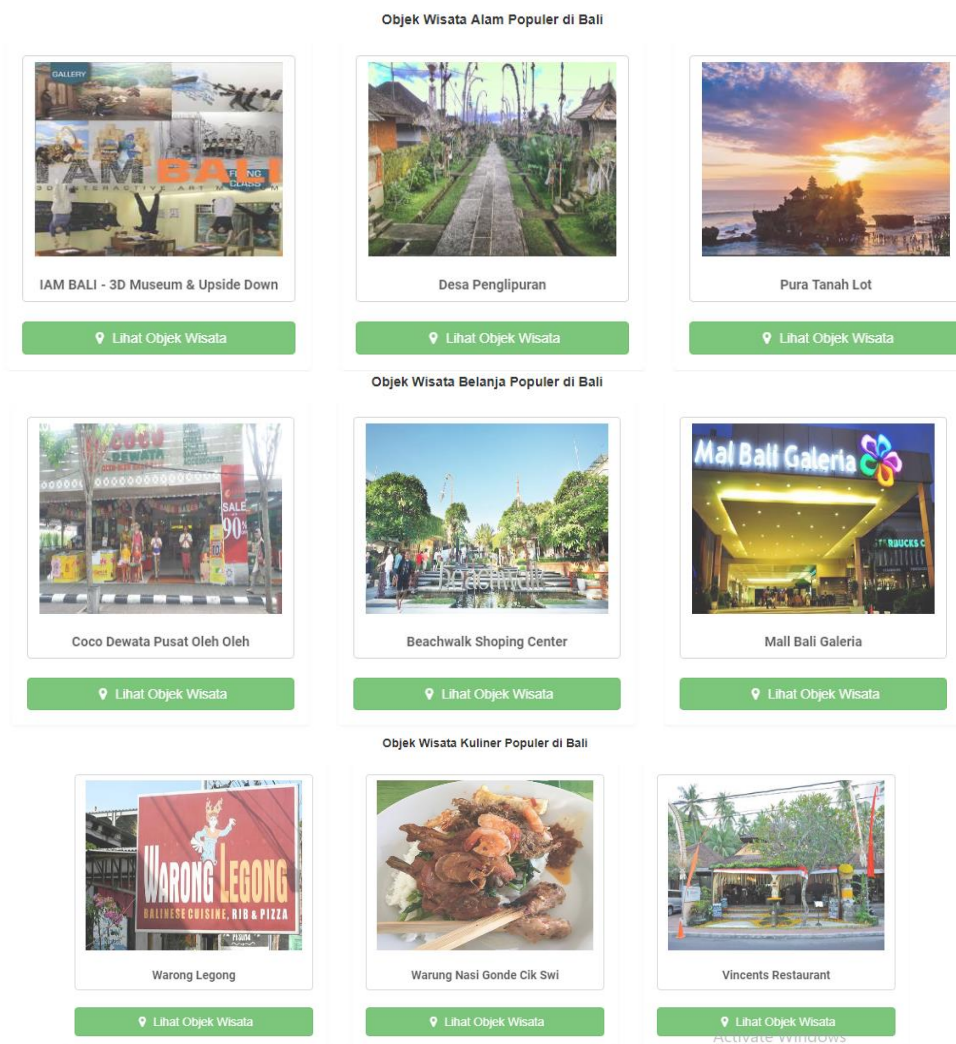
Objek Wisata Alam Populer di Bali

GALLERY
IAM BALI
3D INTERACTIVE ART MUSEUM
IAM BALI - 3D Museum & Upside Down
Lihat Objek Wisata

Desa Penglipuran
Lihat Objek Wisata

Pura Tanah Lot
Lihat Objek Wisata

Objek Wisata Belanja Populer di Bali

COCO DEWATA
SALE 90%
Coco Dewata Pusat Oleh Oleh
Lihat Objek Wisata

beachwalk
Beachwalk Shoping Center
Lihat Objek Wisata

Mal Bali Galeria
STARBUCKS C
Mall Bali Galeria
Lihat Objek Wisata

Objek Wisata Kuliner Populer di Bali

WARONG LEGONG
BALINESE CUISINE, RIB & PIZZA
Warong Legong
Lihat Objek Wisata

Warung Nasi Gonde Cik Swi
Lihat Objek Wisata

Vincents Restaurant
Lihat Objek Wisata

Activate Windows